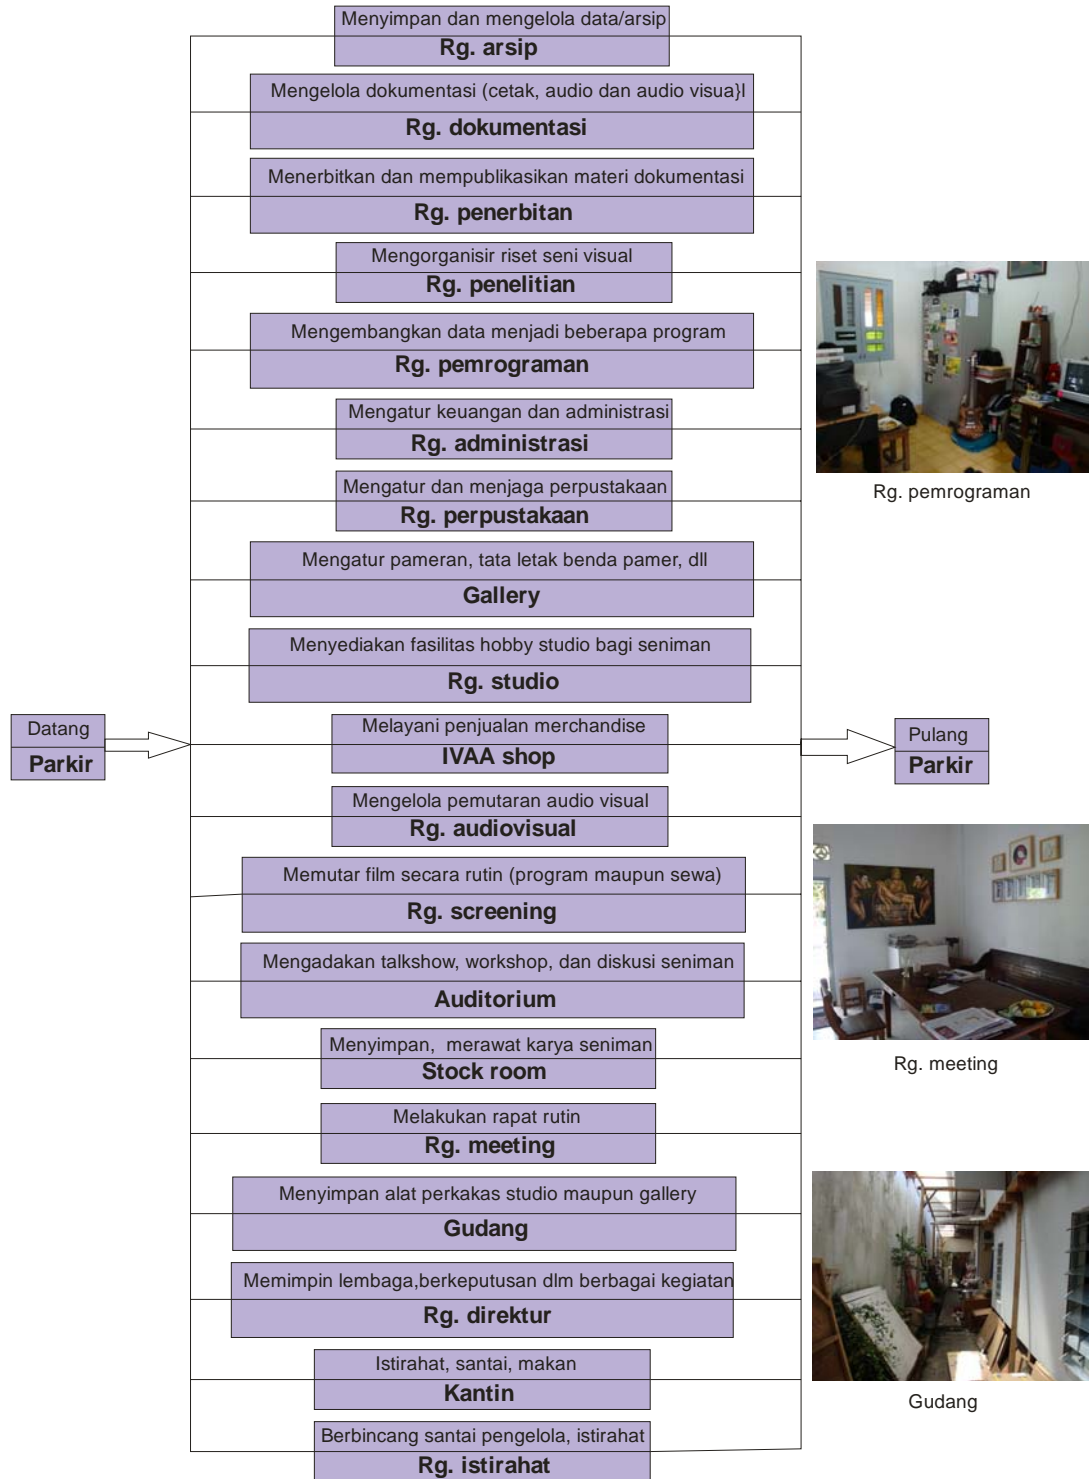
Menyimpan dan mengelola data/arsip
Rg. arsip

Mengelola dokumentasi (cetak, audio dan audio visua}l
Rg. dokumentasi

Menerbitkan dan mempublikasikan materi dokumentasi
Rg. penerbitan

Mengorganisir riset seni visual
Rg. penelitian

Mengembangkan data menjadi beberapa program
Rg. pemrograman

Mengatur keuangan dan administrasi
Rg. administrasi

Mengatur dan menjaga perpustakaan
Rg. perpustakaan

Mengatur pameran, tata letak benda pamer, dll
Gallery

Menyediakan fasilitas hobby studio bagi seniman
Rg. studio

Datang
Parkir

Melayani penjualan merchandise
IVAA shop

Pulang
Parkir

Mengelola pemutaran audio visual
Rg. audiovisual

Memutar film secara rutin (program maupun sewa)
Rg. screening

Mengadakan talkshow, workshop, dan diskusi seniman
Auditorium

Menyimpan, merawat karya seniman
Stock room

Melakukan rapat rutin
Rg. meeting

Menyimpan alat perkakas studio maupun gallery
Gudang

Memimpin lembaga,berkeputusan dlm berbagai kegiatan
Rg. direktur

Istirahat, santai, makan
Kantin

Berbincang santai pengelola, istirahat
Rg. istirahat

Rg. pemrograman

Rg. meeting

Gudang